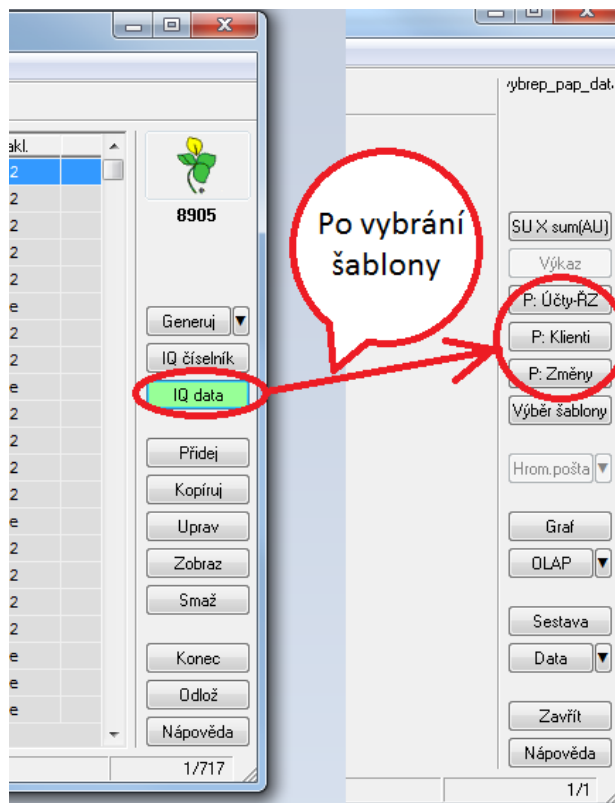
akl.
2
2
2
2
2
e
2
2
e
2
2
2
2
e
2
e
2
2
e
e
e

8905

Generuj
IQ číselník
IQ data
Přidej
Kopíruj
Uprav
Zobraz
Smaž
Konec
Odlož
Nápověda

1/717

Po vybrání šablony

vybrep_pap_dat

SU X sum(AU)
Výkaz
P: Účty-ŘZ
P: Klienti
P: Změny
Výběr šablony
Hrom.pošta
Graf
OLAP
Sestava
Data
Zavřít
Nápověda

1/1